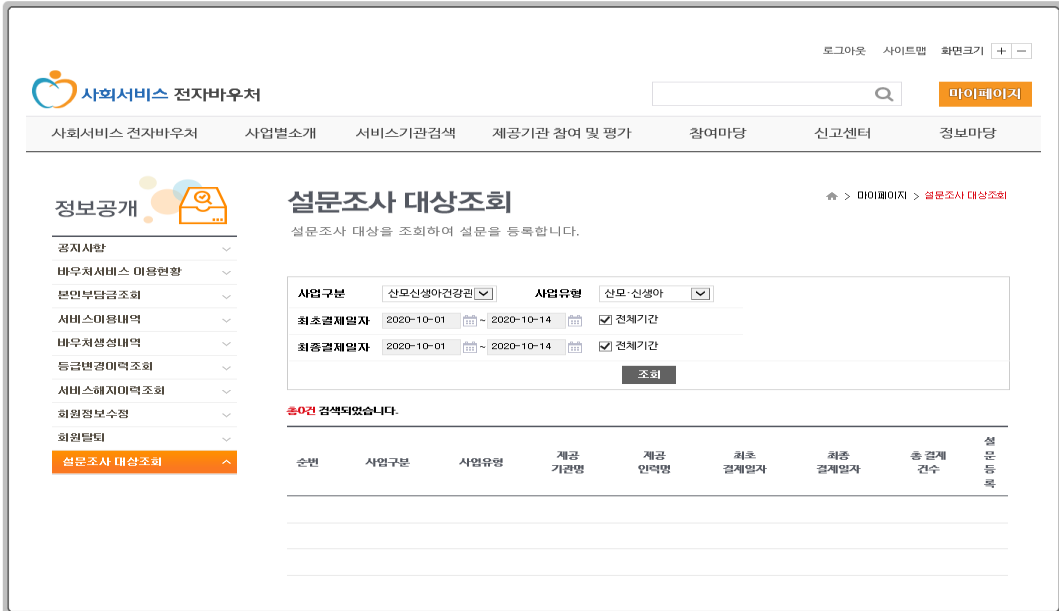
로그아웃 사이트맵 화면크기 + −

사회서비스 전자바우처

마이페이지

사회서비스 전자바우처 사업별소개 서비스기관검색 제공기관 참여 및 평가 참여마당 신고센터 정보마당

정보공개

공지사항
바우처서비스 이용현황
본인부담금조회
서비스이용내역
바우처생성내역
등급변경이력조회
서비스해지이력조회
회원정보수정
회원탈퇴
설문조사 대상조회

설문조사 대상조회

> 마이페이지 > 설문조사 대상조회

설문조사 대상을 조회하여 설문을 등록합니다.

사업구분 산모신생아건강관
사업유형 산모·신생아
최초결제일자 2020-10-01 ~ 2020-10-14 전체기간
최종결제일자 2020-10-01 ~ 2020-10-14 전체기간
조회

총0건 검색되었습니다.

| 순번 | 사업구분 | 사업유형 | 제공 기관명 | 제공 인력명 | 최초 결제일자 | 최종 결제일자 | 총 결제 건수 | 설문 등록 |
|---|---|---|---|---|---|---|---|---|